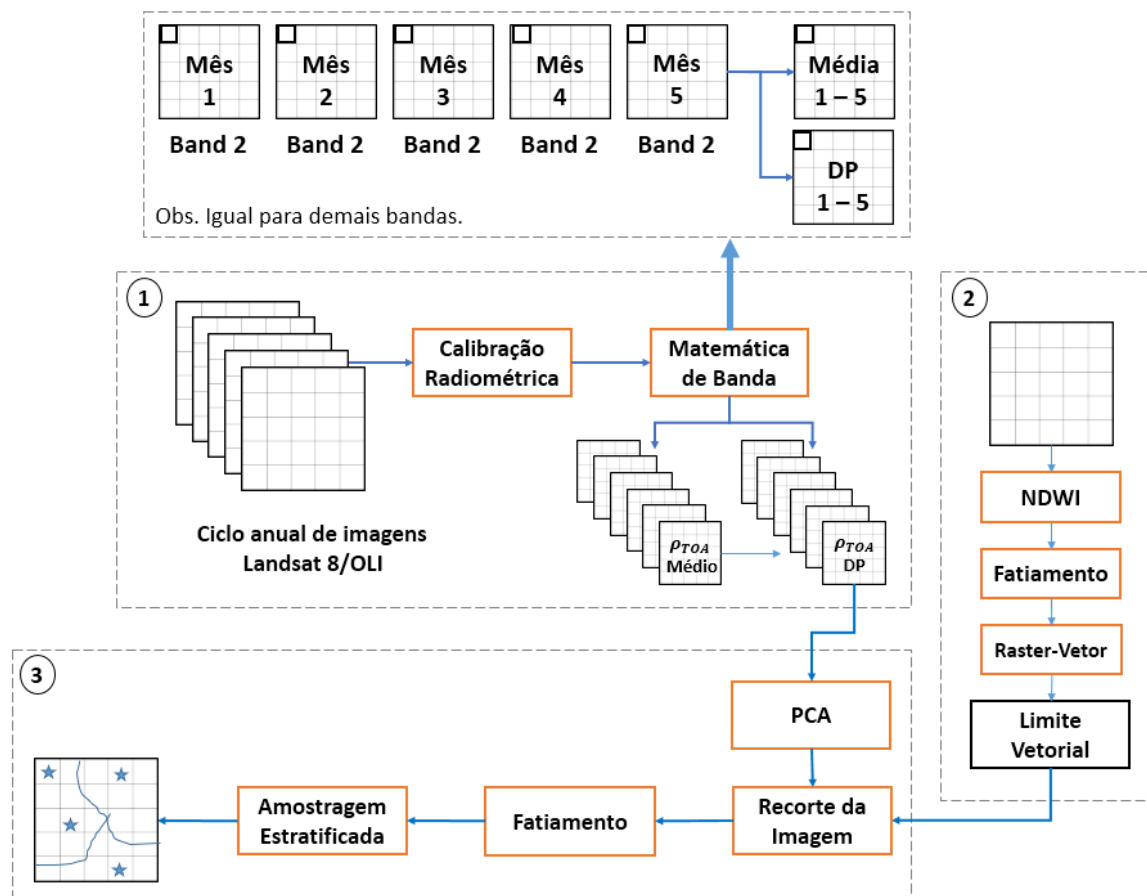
Mês 1
Band 2

Mês 2
Band 2

Mês 3
Band 2

Mês 4
Band 2

Mês 5
Band 2

Média 1 – 5

DP 1 – 5

Obs. Igual para demais bandas.

1

Ciclo anual de imagens Landsat 8/OLI

Calibração Radiométrica

Matemática de Banda

$\rho_{TOA}$ Médio

$\rho_{TOA}$ DP

2

NDWI

Fatiamento

Raster-Vetor

Limite Vetorial

3

PCA

Recorte da Imagem

Fatiamento

Amostragem Estratificada